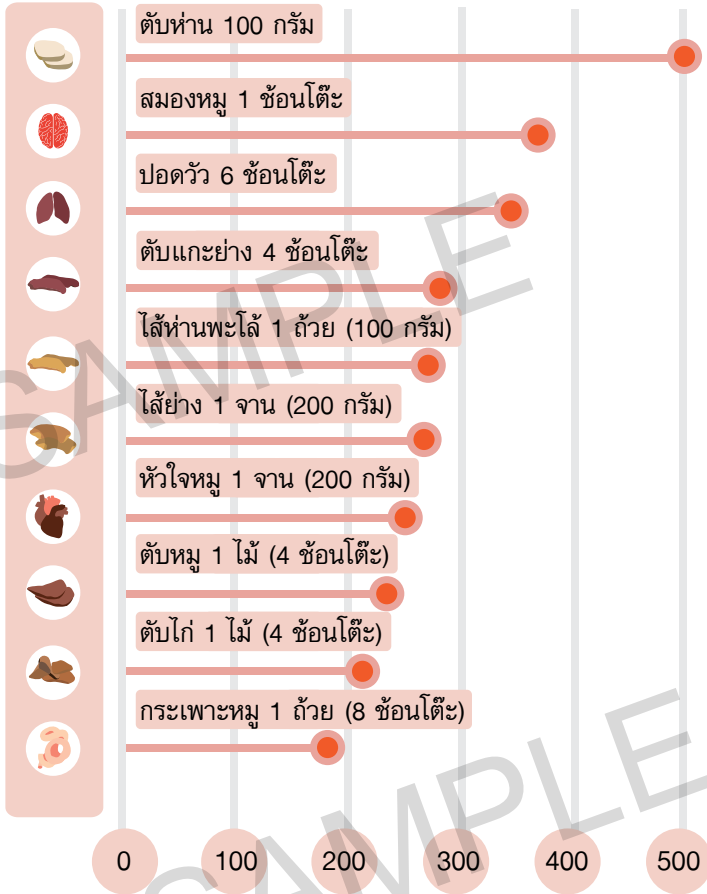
ตับห่าน 100 กรัม

สมองหมู 1 ช้อนโต๊ะ

ปอดวัว 6 ช้อนโต๊ะ

ตับแกะย่าง 4 ช้อนโต๊ะ

ไส้ห่านพะโล้ 1 ถ้วย (100 กรัม)

ไส้ย่าง 1 จาน (200 กรัม)

หัวใจหมู 1 จาน (200 กรัม)

ตับหมู 1 ไม้ (4 ช้อนโต๊ะ)

ตับไก่ 1 ไม้ (4 ช้อนโต๊ะ)

กระเพาะหมู 1 ถ้วย (8 ช้อนโต๊ะ)

0 100 200 300 400 500

SAMPLE

SAMPLE